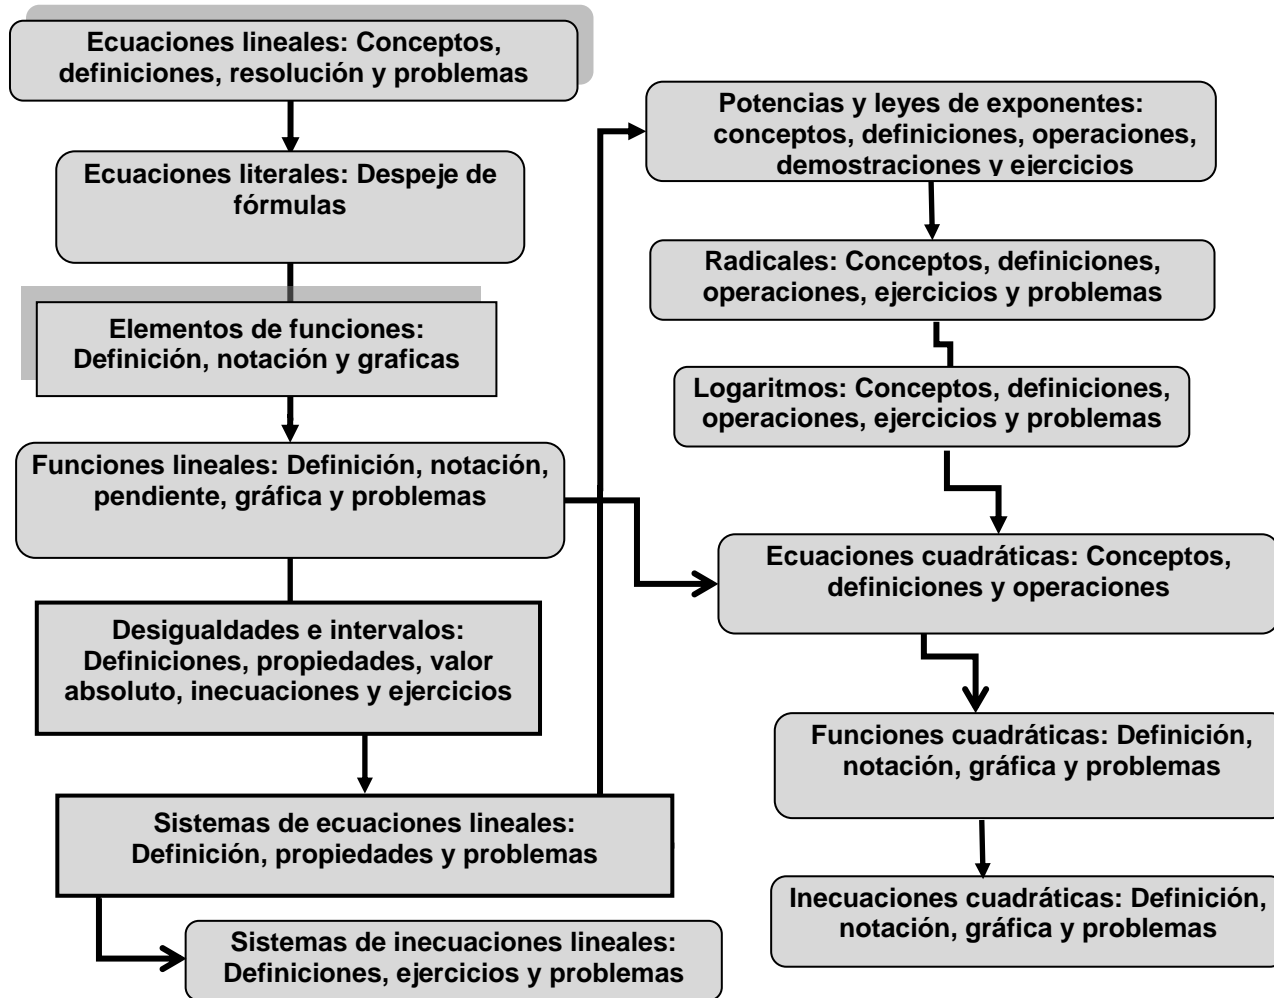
Ecuaciones lineales: Conceptos, definiciones, resolución y problemas

Ecuaciones literales: Despeje de fórmulas

Elementos de funciones: Definición, notación y graficas

Funciones lineales: Definición, notación, pendiente, gráfica y problemas

Desigualdades e intervalos: Definiciones, propiedades, valor absoluto, inecuaciones y ejercicios

Sistemas de ecuaciones lineales: Definición, propiedades y problemas

Sistemas de inecuaciones lineales: Definiciones, ejercicios y problemas

Potencias y leyes de exponentes: conceptos, definiciones, operaciones, demostraciones y ejercicios

Radicales: Conceptos, definiciones, operaciones, ejercicios y problemas

Logaritmos: Conceptos, definiciones, operaciones, ejercicios y problemas

Ecuaciones cuadráticas: Conceptos, definiciones y operaciones

Funciones cuadráticas: Definición, notación, gráfica y problemas

Inecuaciones cuadráticas: Definición, notación, gráfica y problemas